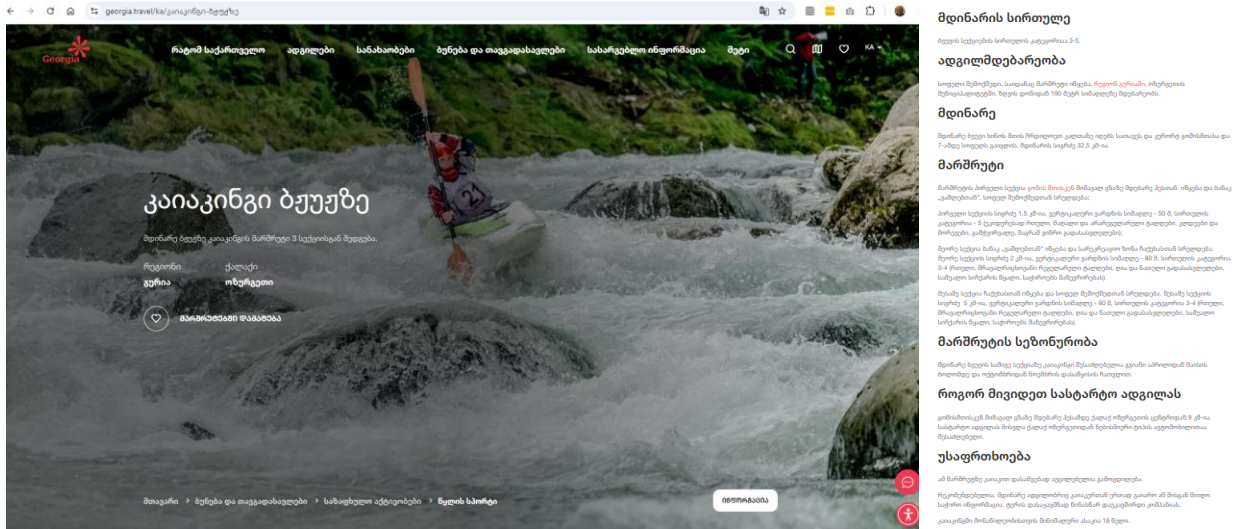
georgia.travel/ka/კაიაკინგი-ბჟუჟზე

Georgia

რატომ საქართველო ადგილები სანახაობები ბუნება და თავგადასავლები სასარგებლო ინფორმაცია მეტი KA

კაიაკინგი ბჟუჟზე

მდინარე ბჟუჟზე კაიაკინგის მარშრუტი 3 სექციისგან შედგება.

რეგიონი
გურია

ქალაქი
ოზურგეთი

მარშრუტებში დამატება

მთავარი › ბუნება და თავგადასავლები › სახიფათო აქტივობები › წყლის სპორტი

ინფორმაცია

მდინარის სირთულე

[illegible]

ადგილმდებარეობა

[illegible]

მდინარე

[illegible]

მარშრუტი

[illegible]

მარშრუტის სეზონურობა

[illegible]

როგორ მივიდეთ სასტარტო ადგილას

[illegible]

უსაფრთხოება

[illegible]